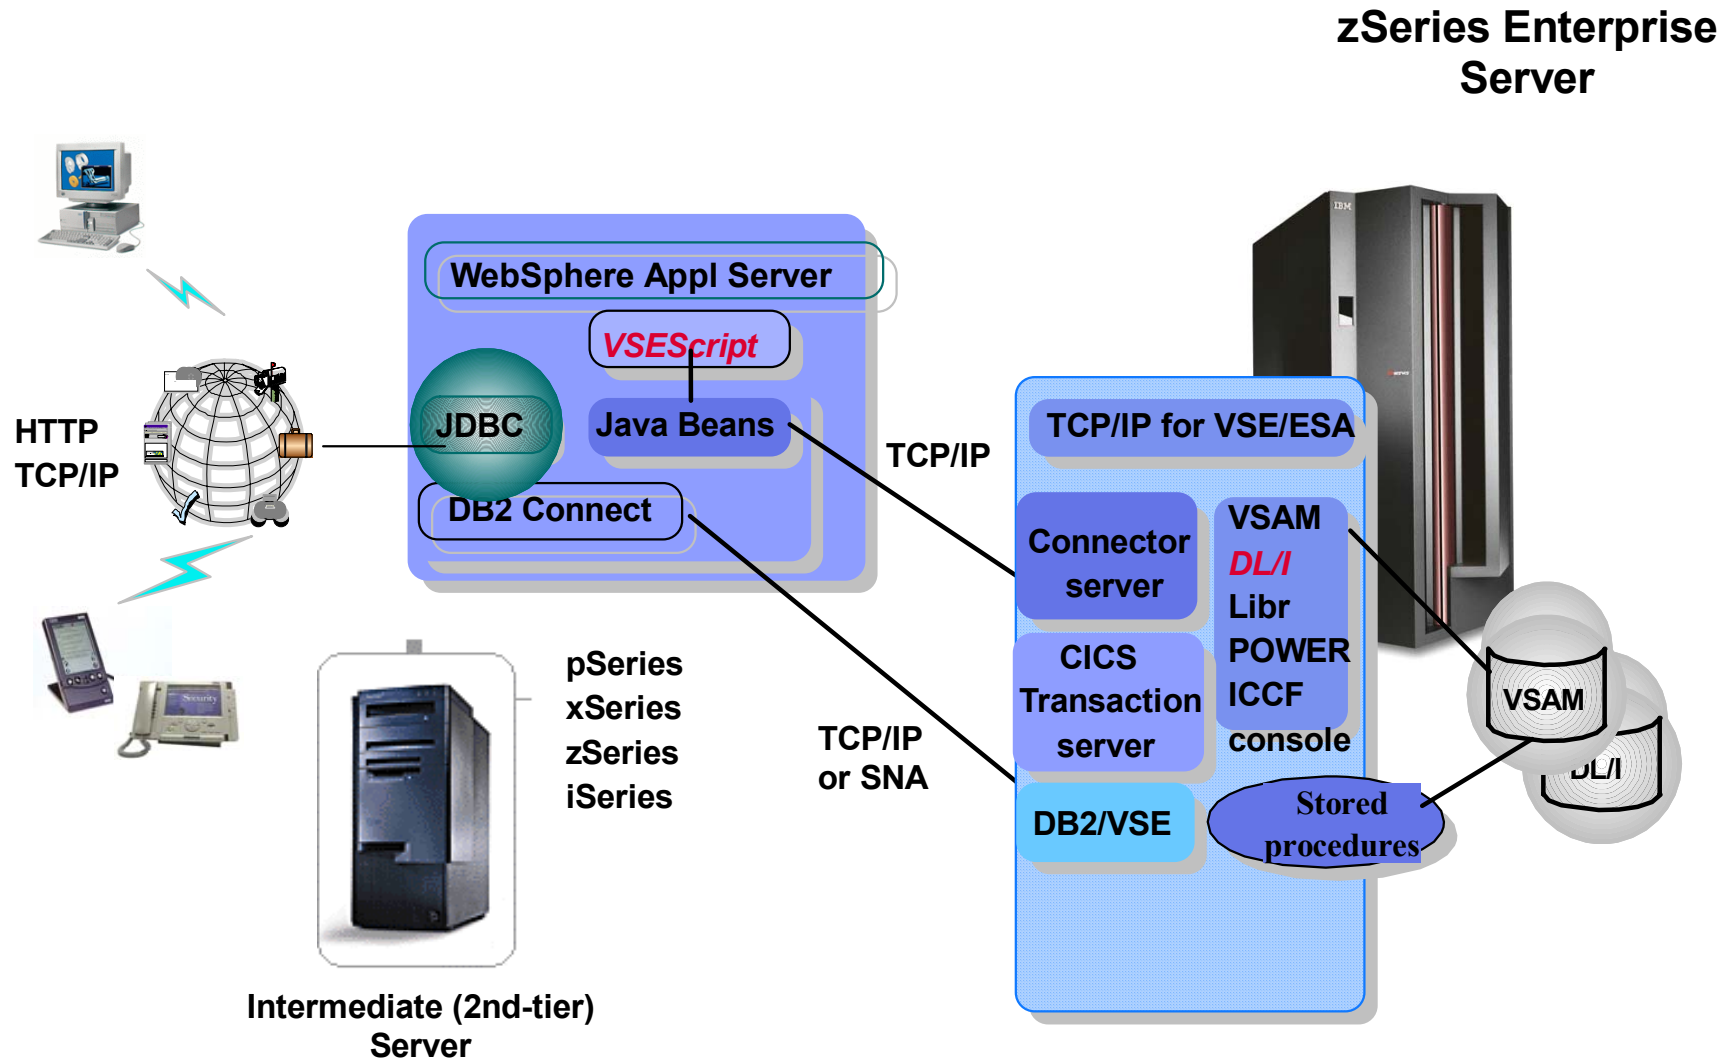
zSeries Enterprise Server

HTTP
TCP/IP

WebSphere Appl Server

VSEScript

JDBC

Java Beans

DB2 Connect

TCP/IP

TCP/IP for VSE/ESA

Connector server

VSAM
DL/I
Libr
POWER
ICCF
console

CICS Transaction server

DB2/VSE

Stored procedures

VSAM

DL/I

pSeries
xSeries
zSeries
iSeries

TCP/IP
or SNA

Intermediate (2nd-tier) Server